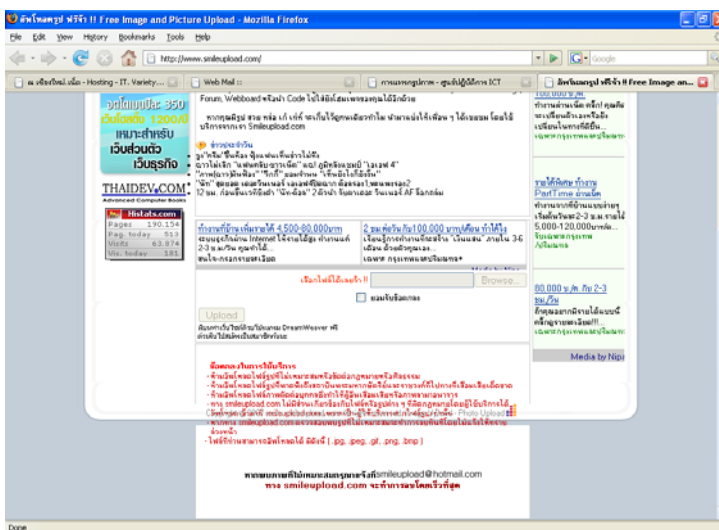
อัพโหลดรูป ฟรีจ้า !! Free Image and Picture Upload - Mozilla Firefox

File Edit View History Bookmarks Tools Help

http://www.smileupload.com/

Google

ผ เชียงใหม่.เน็ต - Hosting - IT. Variety...
Web Mail ::
การแจกจกรูปภาพ - ศูนย์ปฏิบัติการ ICT
อัพโหลดรูป ฟรีจ้า !! Free Image an...

จดโดเมนเนม 350
เว็บไซต์ละ 1200/ปี
เหมาะสำหรับ
เว็บส่วนตัว
เว็บธุรกิจ

THAIDEV.COM
Advanced Computer Books

Histats.com

| Pages | 190.154 |
|---|---|
| Pag. today | 513 |
| Visits | 63.874 |
| Vis. today | 181 |

Forum, Webboard หรือนำ Code ไปใช้เพื่อแสดงภาพบนเว็บไซต์ของคุณได้อีกด้วย

หากคุณมีรูป สวย หล่อ เก๋ เท่ห์ จะเก็บไว้ดูคนเดียวทำไม นำมาแบ่งให้เพื่อน ๆ ได้ชมกัน โดยใช้บริการจาก Smileupload.com

ข่าวประจำวัน

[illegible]

ทำงานที่บ้าน เพิ่มรายได้ 4,500-80,000/ด
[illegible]

2 ชม.ต่อวัน กับ100,000 บาท/เดือน ทำได้จริง
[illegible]

เลือกไฟล์ที่จะอัพโหลด!!

Browse...

ยอมรับข้อตกลง

Upload

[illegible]

ข้อตกลงในการใช้บริการ
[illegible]

- ไฟล์ที่ท่านสามารถอัพโหลดได้ มีดังนี้ (.jpg, .jpeg, .gif, .png, .bmp )

หากพบภาพที่ไม่เหมาะสมกรุณาแจ้งที่smileupload@hotmail.com
ทาง smileupload.com จะทำการลบโดยเร็วที่สุด

Photo Upload

100,000 บาท
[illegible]

รายได้พิเศษ ทำงาน PartTime อาชีพเสริม
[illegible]

80,000 บ./ด. กับ 2-3 ชม./วัน
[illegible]

Media by Nipa

Done